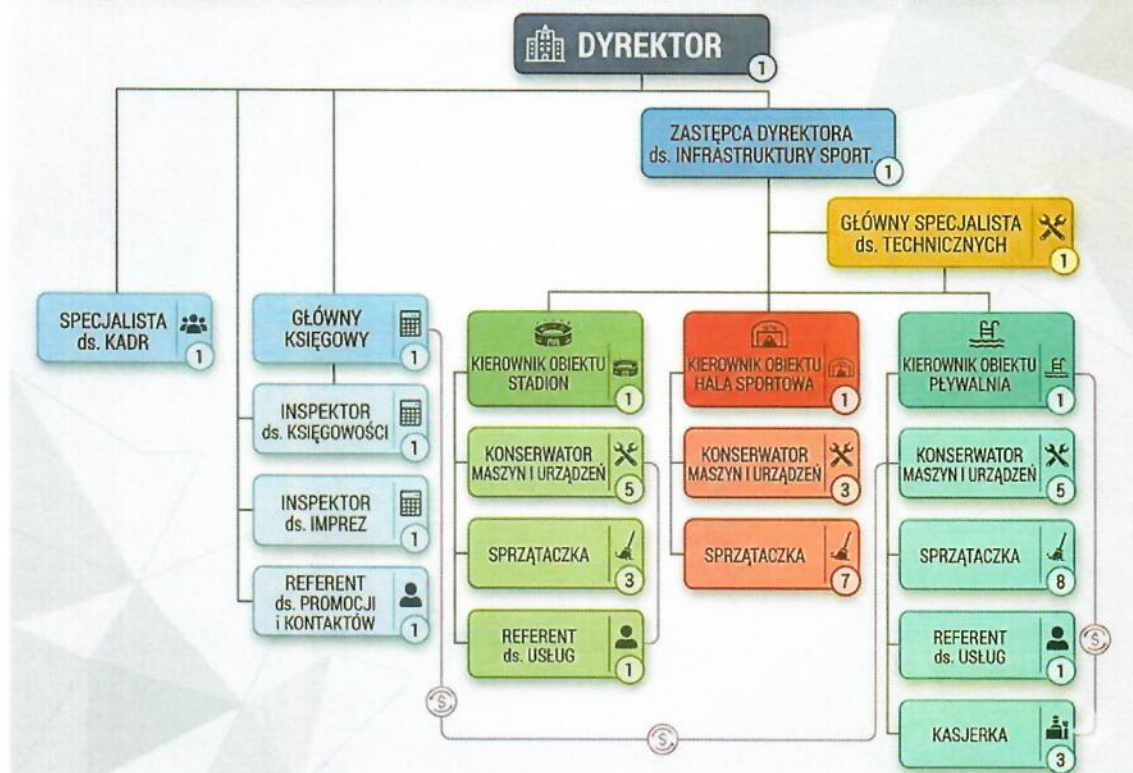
DYREKTOR 1

ZASTĘPCA DYREKTORA ds. INFRASTRUKTURY SPORT. 1

GŁÓWNY SPECJALISTA ds. TECHNICZNYCH 1

SPECJALISTA ds. KADR 1

GŁÓWNY KSIĘGOWY 1

INSPEKTOR ds. KSIĘGOWOŚCI 1

INSPEKTOR ds. IMPREZ 1

REFERENT ds. PROMOCJI i KONTAKTÓW 1

KIEROWNIK OBIEKTU STADION 1

KONSERWATOR MASZYN I URZĄDZEŃ 5

SPRZĄTACZKA 3

REFERENT ds. USŁUG 1

KIEROWNIK OBIEKTU HALA SPORTOWA 1

KONSERWATOR MASZYN I URZĄDZEŃ 3

SPRZĄTACZKA 7

KIEROWNIK OBIEKTU PŁYWALNIA 1

KONSERWATOR MASZYN I URZĄDZEŃ 5

SPRZĄTACZKA 8

REFERENT ds. USŁUG 1

KASJERKA 3